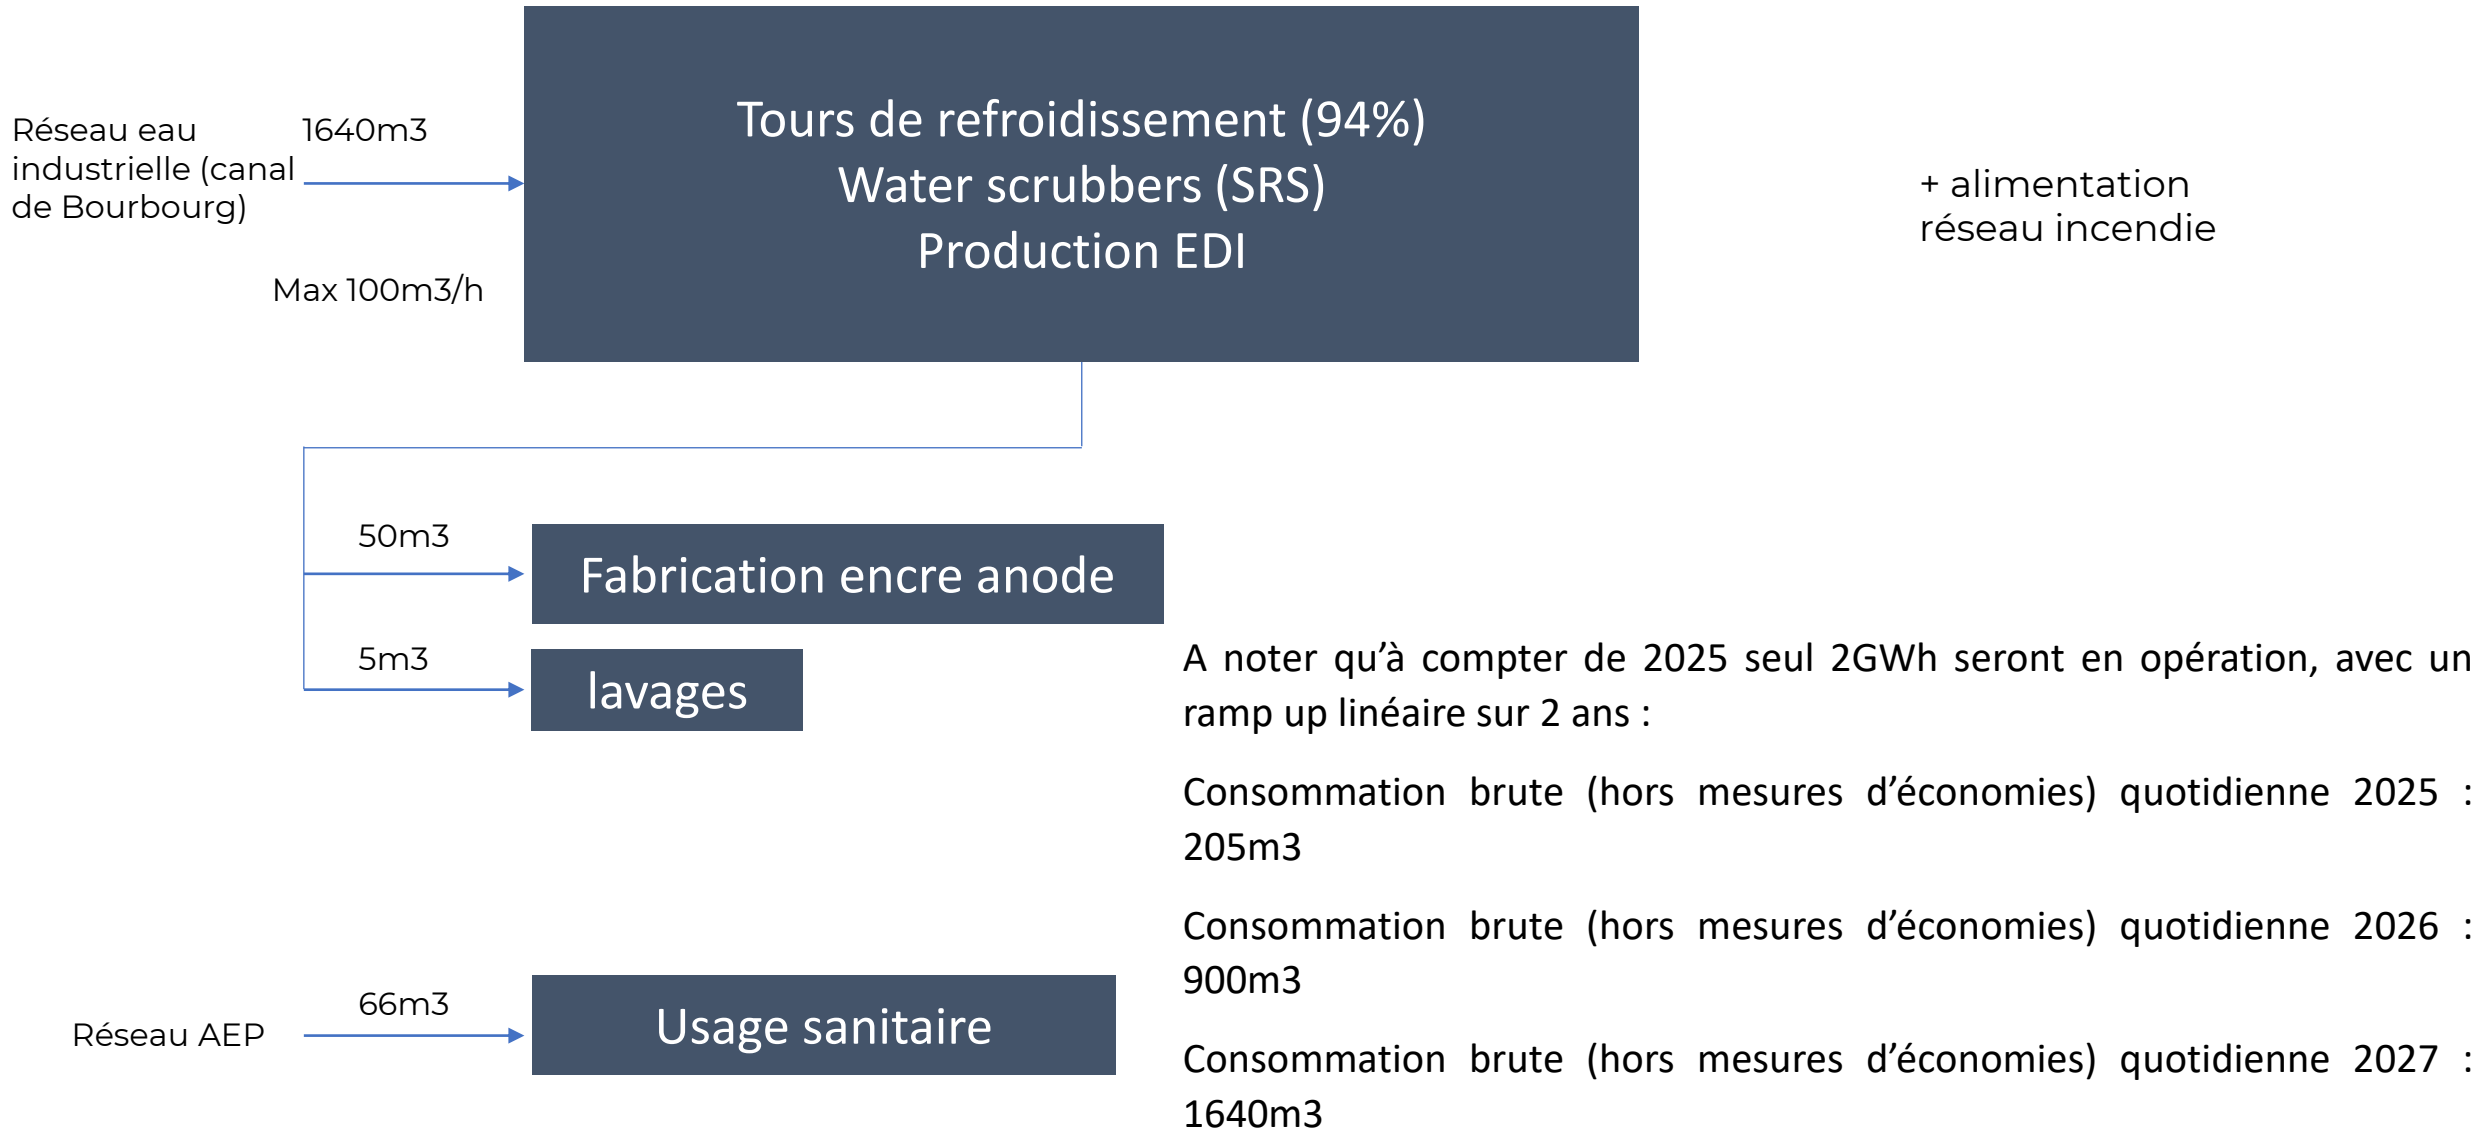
Réseau eau industrielle (canal de Bourbourg)

1640m3

Max 100m3/h

Tours de refroidissement (94%)
Water scrubbers (SRS)
Production EDI

+ alimentation réseau incendie

50m3

Fabrication encre anode

5m3

lavages

A noter qu'à compter de 2025 seul 2GWh seront en opération, avec un ramp up linéaire sur 2 ans :

Consommation brute (hors mesures d'économies) quotidienne 2025 : 205m3

Consommation brute (hors mesures d'économies) quotidienne 2026 : 900m3

Consommation brute (hors mesures d'économies) quotidienne 2027 : 1640m3

Réseau AEP

66m3

Usage sanitaire